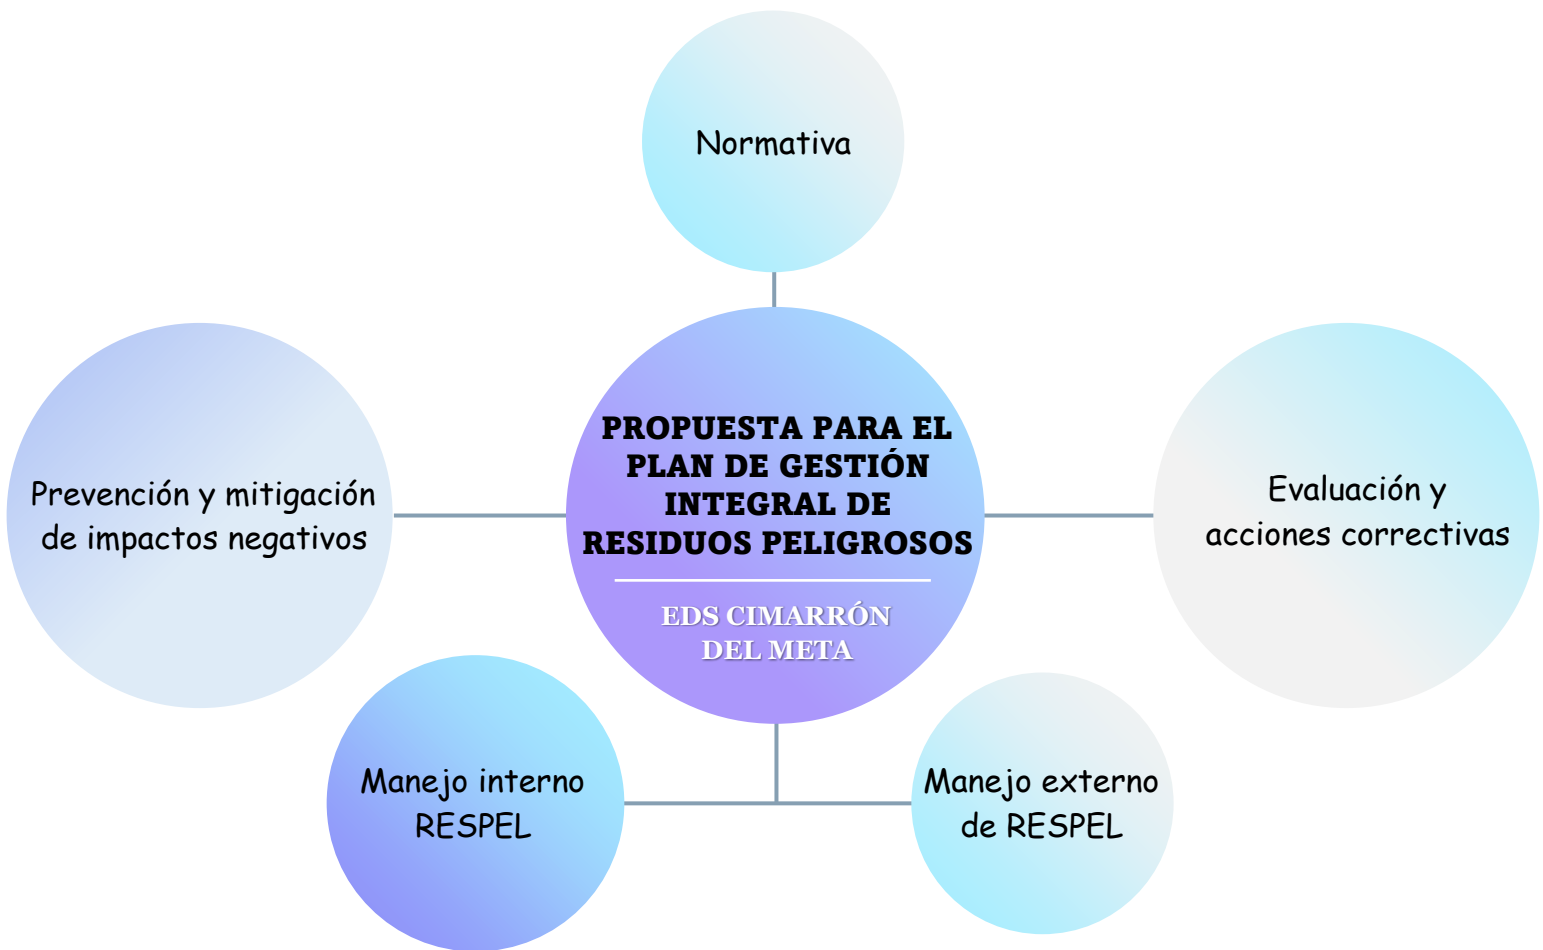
Normativa

Prevención y mitigación de impactos negativos

PROPUESTA PARA EL PLAN DE GESTIÓN INTEGRAL DE RESIDUOS PELIGROSOS

EDS CIMARRÓN DEL META

Evaluación y acciones correctivas

Manejo interno RESPEL

Manejo externo de RESPEL